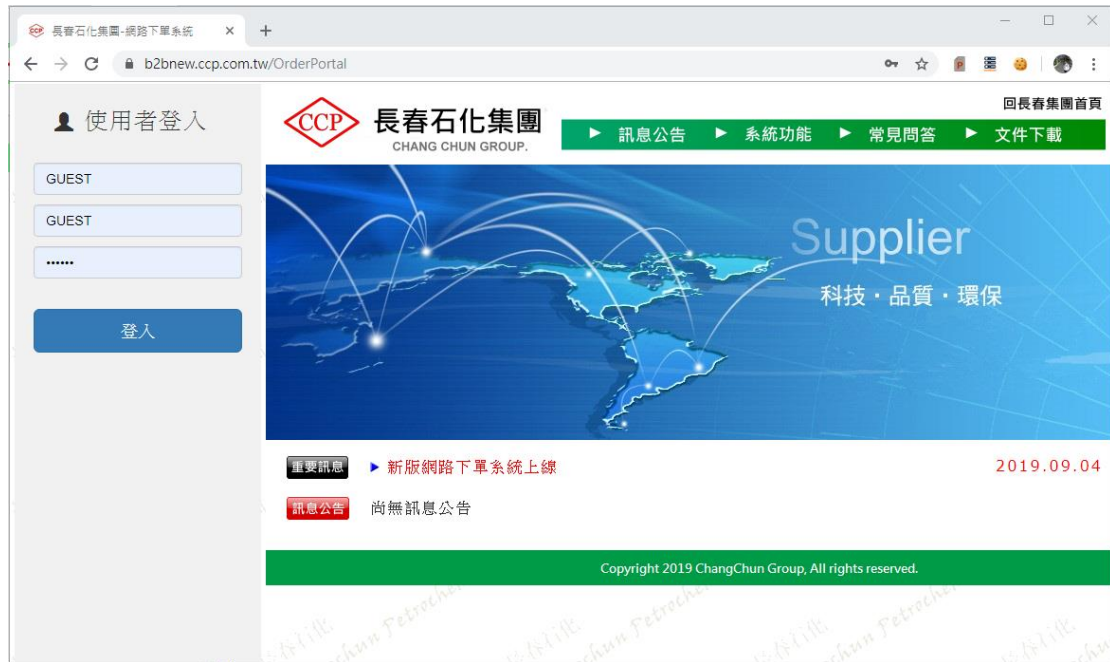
長春石化集團-網路下單系統

b2bnew.ccp.com.tw/OrderPortal

使用者登入

GUEST

GUEST

••••••

登入

CCP 長春石化集團
CHANG CHUN GROUP.

回長春集團首頁

► 訊息公告 ► 系統功能 ► 常見問答 ► 文件下載

Supplier
科技・品質・環保

重要訊息 ► 新版網路下單系統上線 2019.09.04

訊息公告 尚無訊息公告

Copyright 2019 ChangChun Group, All rights reserved.